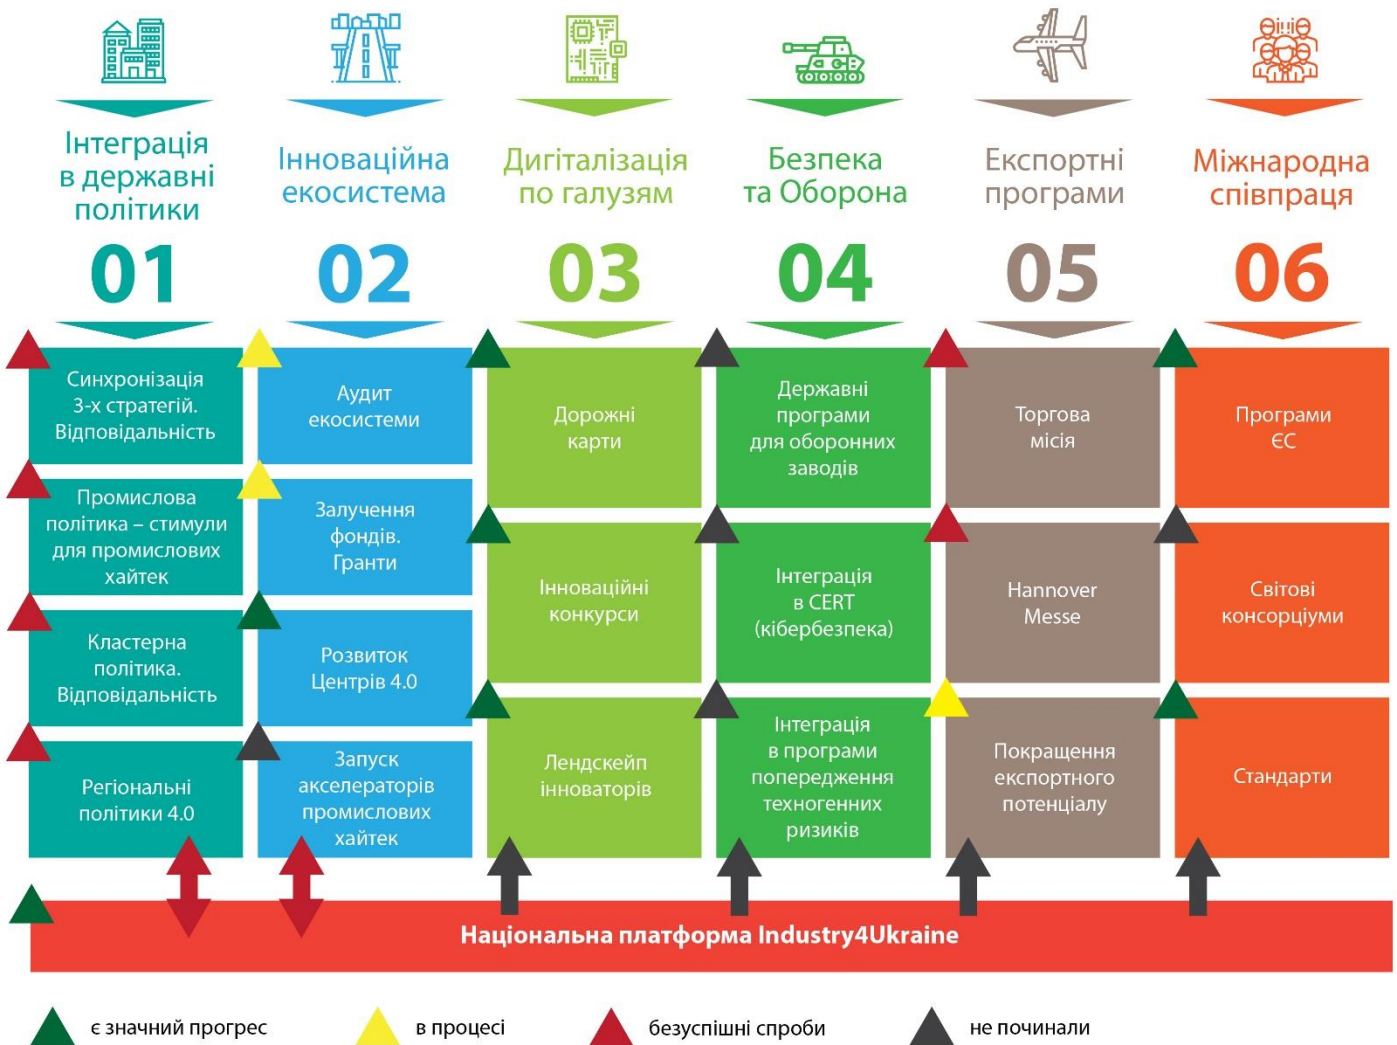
Інтеграція в державні політики
01

Інноваційна екосистема
02

Дигіталізація по галузям
03

Безпека та Оборона
04

Експортні програми
05

Міжнародна співпраця
06

Синхронізація 3-х стратегій. Відповідальність

Промислова політика – стимули для промислових хайтек

Кластерна політика. Відповідальність

Регіональні політики 4.0

Аудит екосистеми

Залучення фондів. Гранти

Розвиток Центрів 4.0

Запуск акселераторів промислових хайтек

Дорожні карти

Інноваційні конкурси

Лендскейп інноваторів

Державні програми для оборонних заводів

Інтеграція в CERT (кібербезпека)

Інтеграція в програми попередження техногенних ризиків

Торгова місія

Hannover Messe

Покращення експортного потенціалу

Програми ЄС

Світові консорціуми

Стандарти

Національна платформа Industry4Ukraine

є значний прогрес
в процесі
безуспішні спроби
не починали